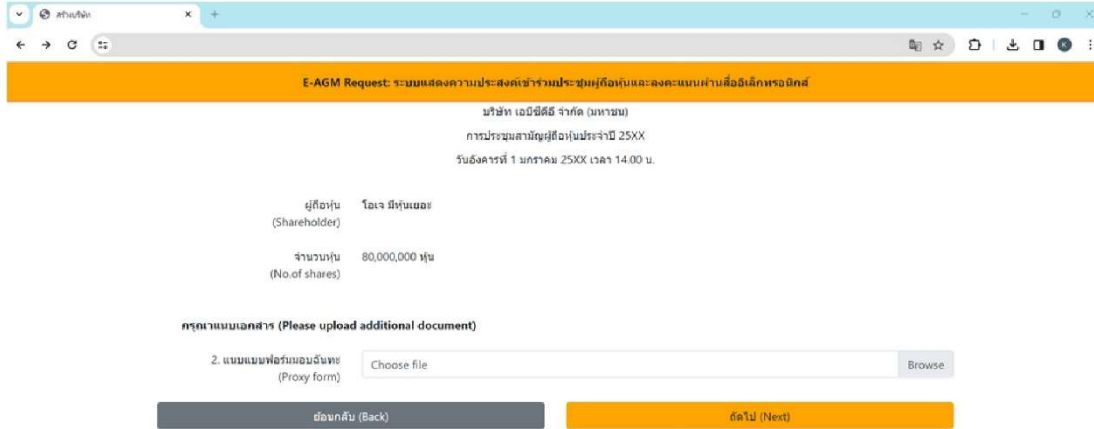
สำหรับบริษัท

E-AGM Request: ระบบแสดงความประสงค์เข้าร่วมประชุมผู้ถือหุ้นและลงคะแนนผ่านสื่ออิเล็กทรอนิกส์

บริษัท เอบีซีดีอี จำกัด (มหาชน)

การประชุมสามัญผู้ถือหุ้นประจำปี 25XX

วันอังคารที่ 1 มกราคม 25XX เวลา 14.00 น.

ผู้ถือหุ้น (Shareholder) โอเจ มีหุ้นเยอะ

จำนวนหุ้น (No.of shares) 80,000,000 หุ้น

กรุณาแนบเอกสาร (Please upload additional document)

2. แนบแบบฟอร์มมอบฉันทะ (Proxy form) Choose file Browse

ย้อนกลับ (Back)

ถัดไป (Next)